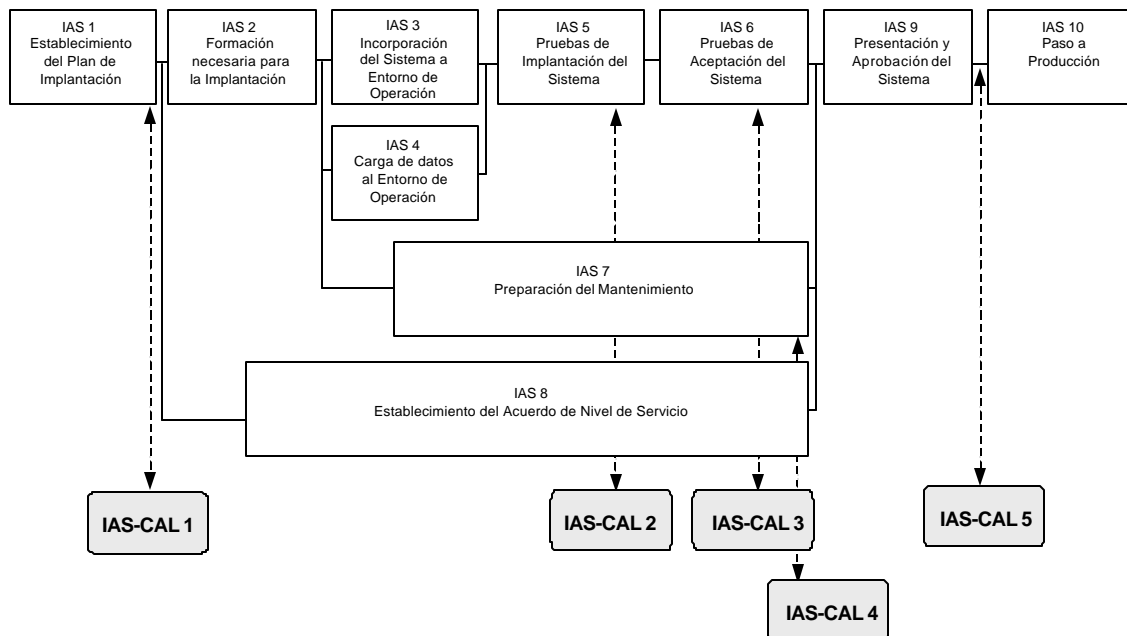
IAS 1
Establecimiento del Plan de Implantación

IAS 2
Formación necesaria para la Implantación

IAS 3
Incorporación del Sistema a Entorno de Operación

IAS 5
Pruebas de Implantación del Sistema

IAS 6
Pruebas de Aceptación del Sistema

IAS 9
Presentación y Aprobación del Sistema

IAS 10
Paso a Producción

IAS 4
Carga de datos al Entorno de Operación

IAS 7
Preparación del Mantenimiento

IAS 8
Establecimiento del Acuerdo de Nivel de Servicio

IAS-CAL 1

IAS-CAL 2

IAS-CAL 3

IAS-CAL 5

IAS-CAL 4